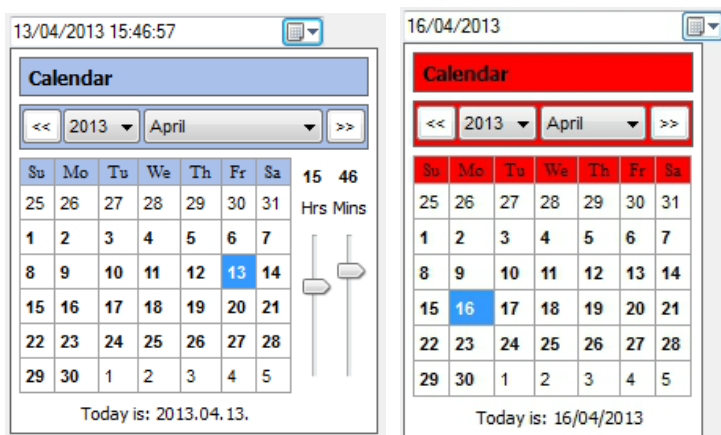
13/04/2013 15:46:57

Calendar

<< 2013 April >>

| Su | Mo | Tu | We | Th | Fr | Sa |
|---|---|---|---|---|---|---|
| 25 | 26 | 27 | 28 | 29 | 30 | 31 |
| 1 | 2 | 3 | 4 | 5 | 6 | 7 |
| 8 | 9 | 10 | 11 | 12 | 13 | 14 |
| 15 | 16 | 17 | 18 | 19 | 20 | 21 |
| 22 | 23 | 24 | 25 | 26 | 27 | 28 |
| 29 | 30 | 1 | 2 | 3 | 4 | 5 |

15 46
Hrs Mins

Today is: 2013.04.13.

16/04/2013

Calendar

<< 2013 April >>

| Su | Mo | Tu | We | Th | Fr | Sa |
|---|---|---|---|---|---|---|
| 25 | 26 | 27 | 28 | 29 | 30 | 31 |
| 1 | 2 | 3 | 4 | 5 | 6 | 7 |
| 8 | 9 | 10 | 11 | 12 | 13 | 14 |
| 15 | 16 | 17 | 18 | 19 | 20 | 21 |
| 22 | 23 | 24 | 25 | 26 | 27 | 28 |
| 29 | 30 | 1 | 2 | 3 | 4 | 5 |

Today is: 16/04/2013